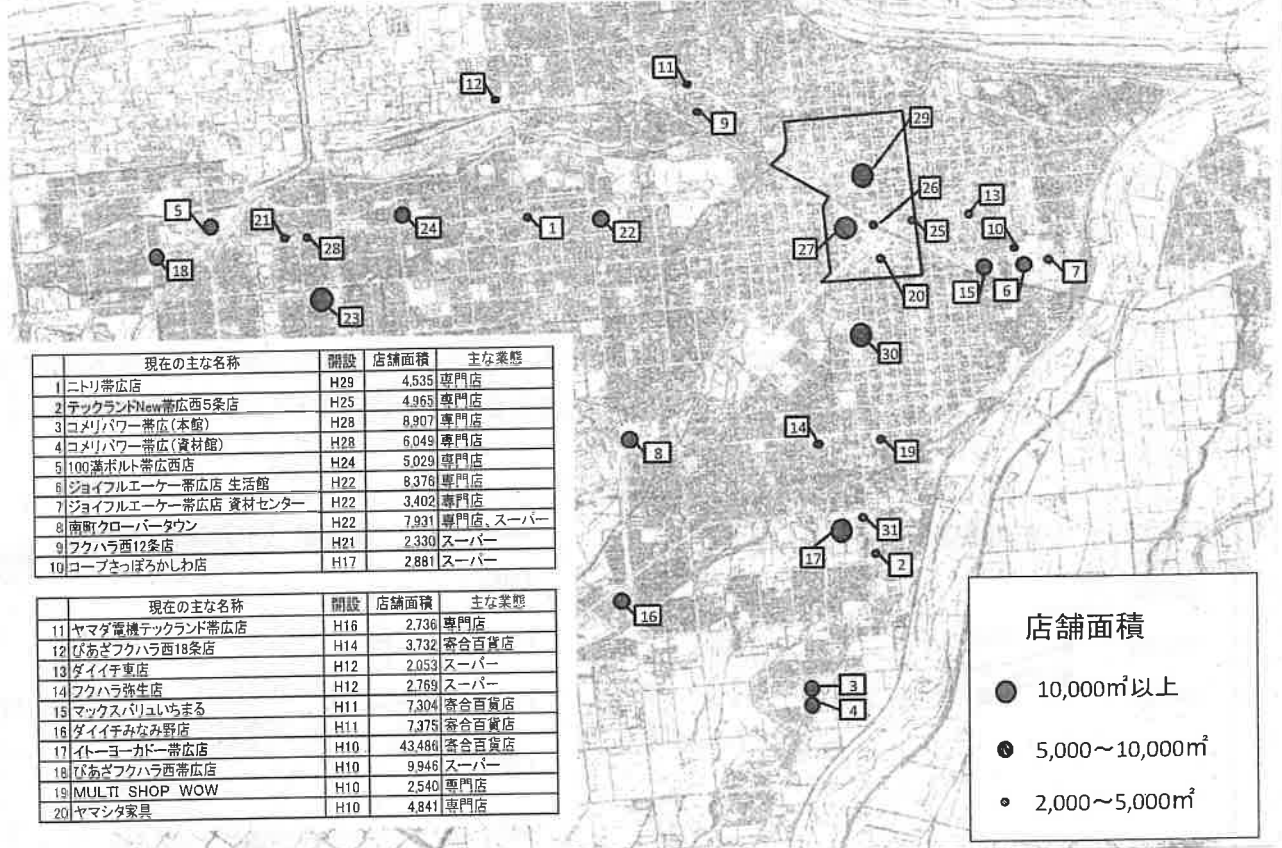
12 11 9 29 26 5 21 28 24 1 22 27 25 13 10 7 18 23 20 15 6 30 14 19 8 31 17 2 16 3 4

|  | 現在の主な名称 | 開設 | 店舗面積 | 主な業態 |
|---|---|---|---|---|
| 1 | ニトリ帯広店 | H29 | 4,535 | 専門店 |
| 2 | テックランドNew帯広西5条店 | H25 | 4,965 | 専門店 |
| 3 | コメリパワー帯広(本館) | H28 | 8,907 | 専門店 |
| 4 | コメリパワー帯広(資材館) | H28 | 6,049 | 専門店 |
| 5 | 100満ボルト帯広西店 | H24 | 5,029 | 専門店 |
| 6 | ジョイフルエーケー帯広店 生活館 | H22 | 8,376 | 専門店 |
| 7 | ジョイフルエーケー帯広店 資材センター | H22 | 3,402 | 専門店 |
| 8 | 南町クローバータウン | H22 | 7,931 | 専門店、スーパー |
| 9 | フクハラ西12条店 | H21 | 2,330 | スーパー |
| 10 | コープさっぽろかしわ店 | H17 | 2,881 | スーパー |

|  | 現在の主な名称 | 開設 | 店舗面積 | 主な業態 |
|---|---|---|---|---|
| 11 | ヤマダ電機テックランド帯広店 | H16 | 2,736 | 専門店 |
| 12 | ぴあざフクハラ西18条店 | H14 | 3,732 | 寄合百貨店 |
| 13 | ダイイチ東店 | H12 | 2,053 | スーパー |
| 14 | フクハラ弥生店 | H12 | 2,769 | スーパー |
| 15 | マックスバリュいちまる | H11 | 7,304 | 寄合百貨店 |
| 16 | ダイイチみなみ野店 | H11 | 7,375 | 寄合百貨店 |
| 17 | イトーヨーカドー帯広店 | H10 | 43,486 | 寄合百貨店 |
| 18 | ぴあざフクハラ西帯広店 | H10 | 9,946 | スーパー |
| 19 | MULTI SHOP WOW | H10 | 2,540 | 専門店 |
| 20 | ヤマシタ家具 | H10 | 4,841 | 専門店 |

店舗面積
10,000㎡以上
5,000～10,000㎡
2,000～5,000㎡